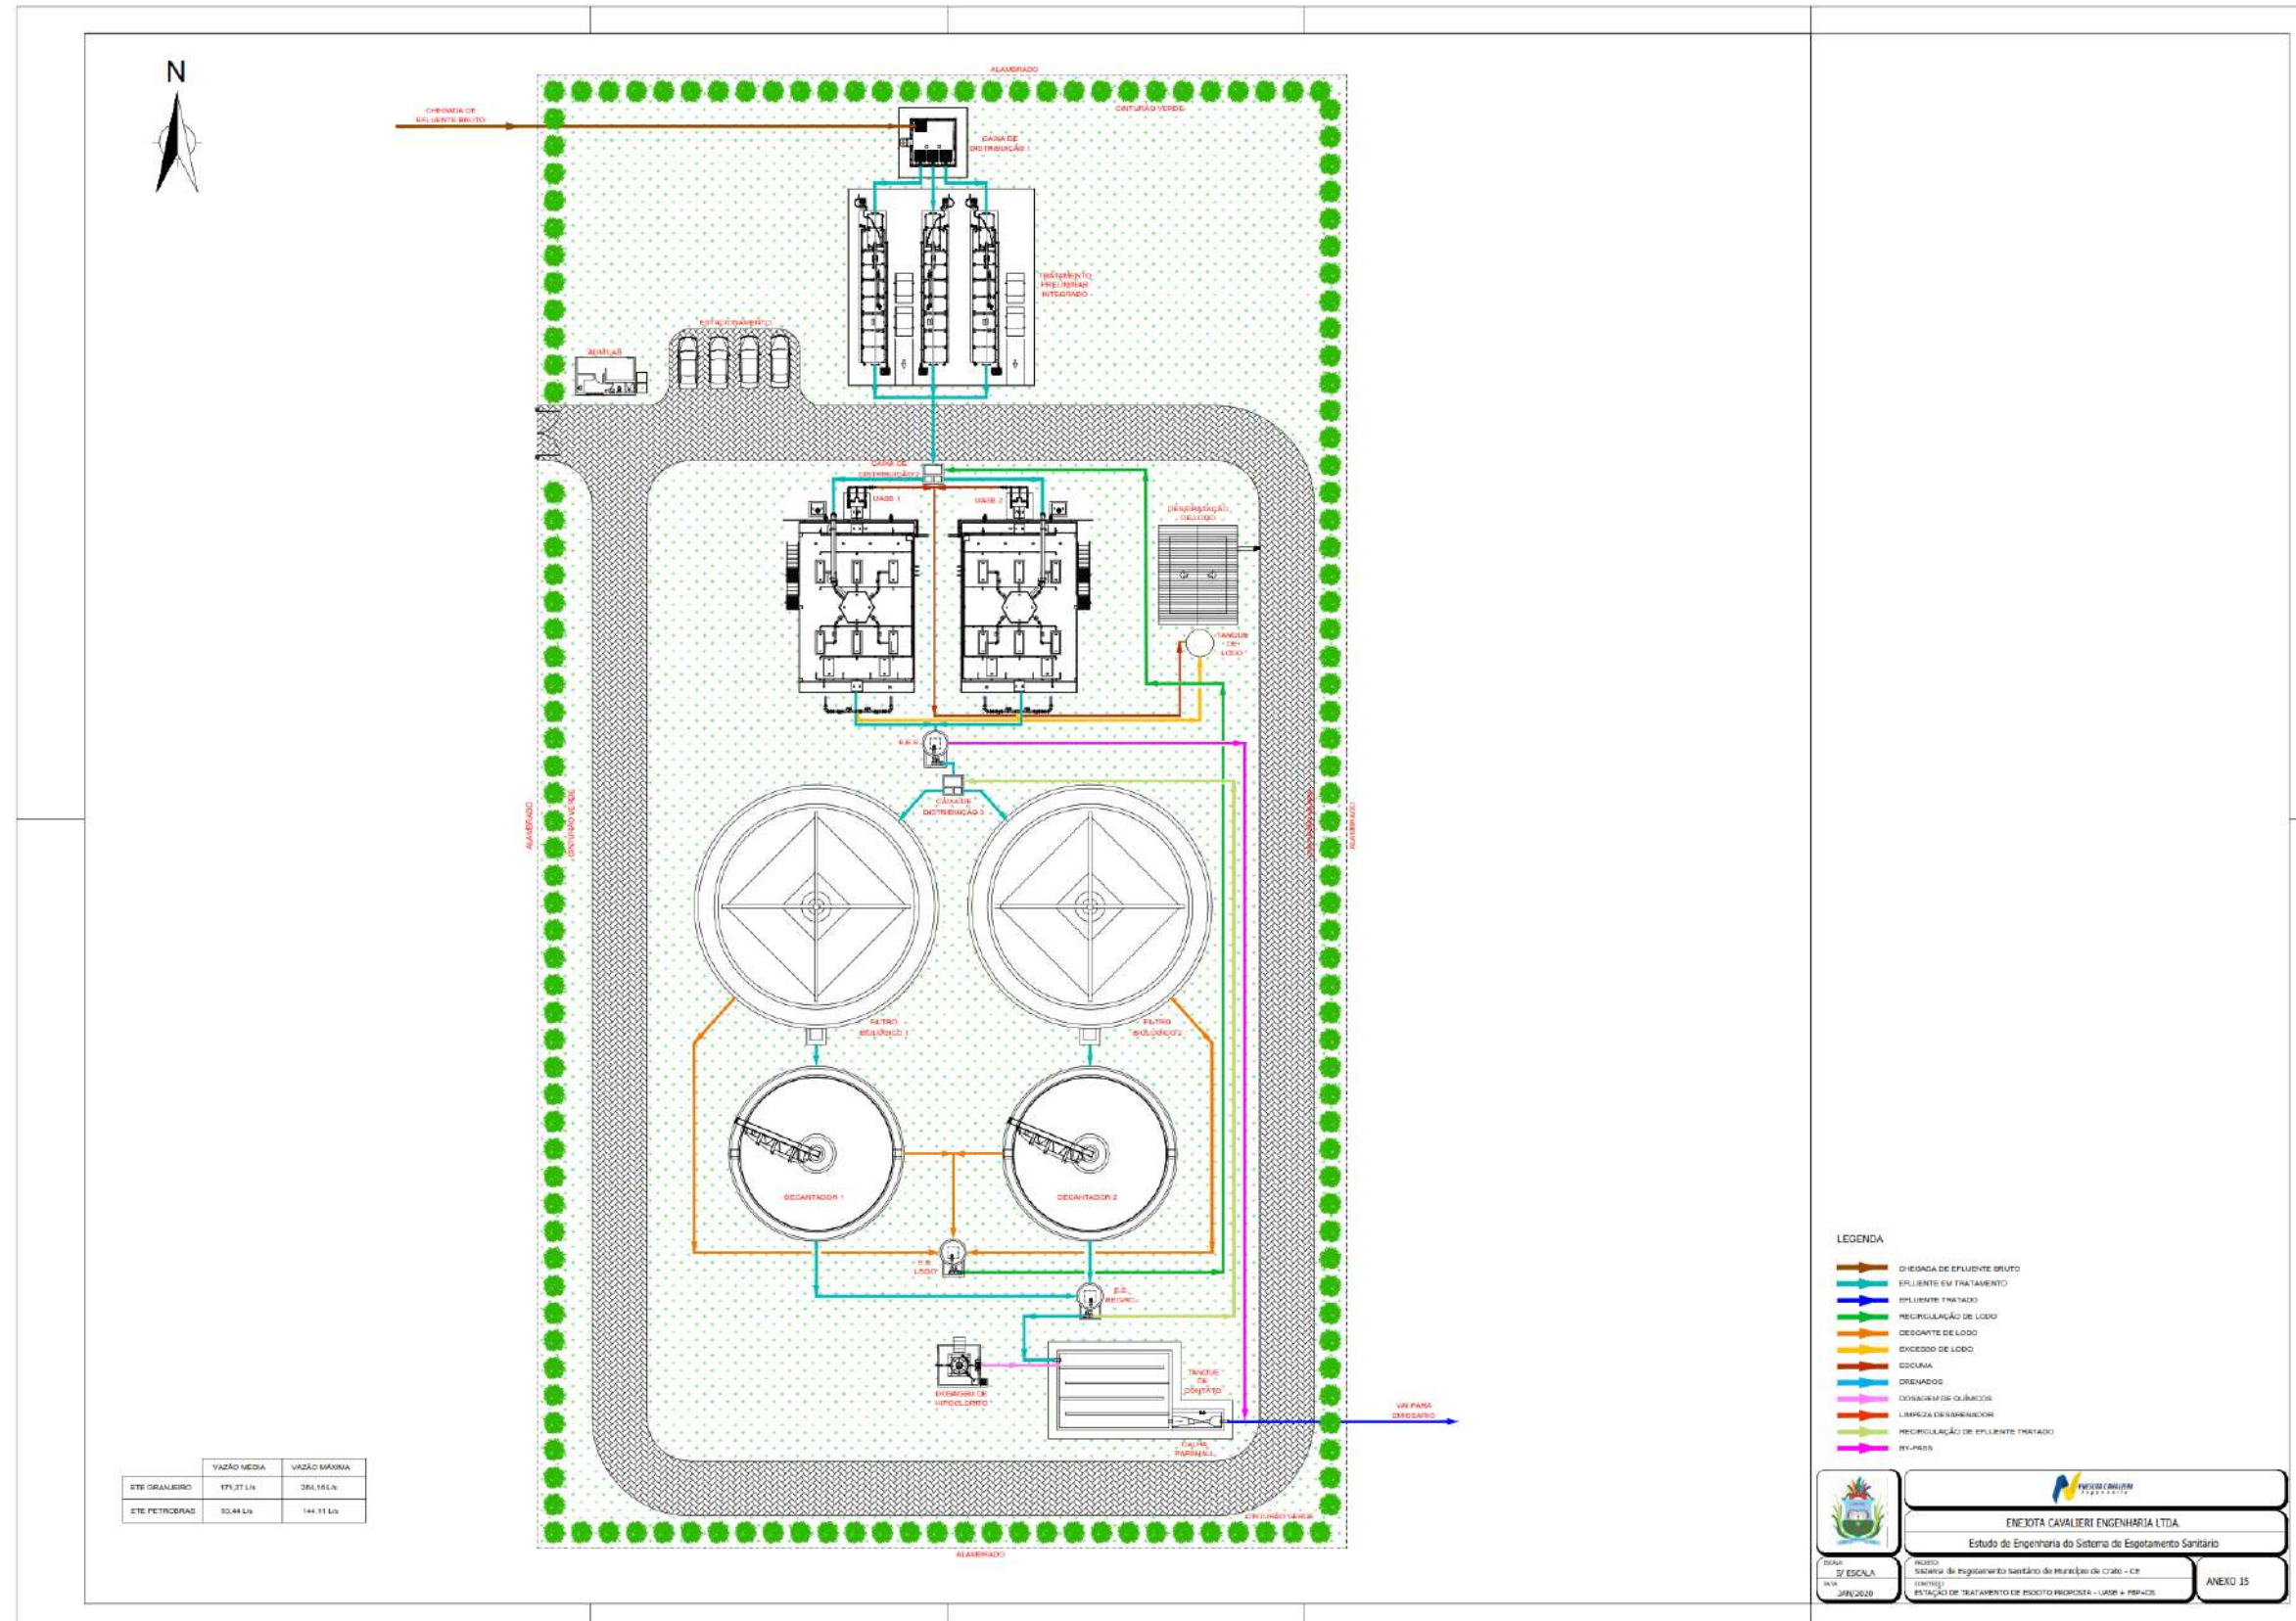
N

ALAMBRADO

CHEGADA DE EFLUENTE BRUTO

CINTURÃO VERDE

CAIXA DE DISTRIBUIÇÃO 1

TRATAMENTO PRELIMINAR INTEGRADO

ESTACIONAMENTO

ADMILAB

CAIXA DE DISTRIBUIÇÃO 2

UASB 1

UASB 2

DESIDRATAÇÃO DE LODO

TANQUE DE LODO

E.E.E.

CAIXA DE DISTRIBUIÇÃO 3

ALAMBRADO

CINTURÃO VERDE

CINTURÃO VERDE

ALAMBRADO

FILTRO BIOLÓGICO 1

FILTRO BIOLÓGICO 2

DECANTADOR 1

DECANTADOR 2

E.E. LODO

E.E. RECIRC.

DOSAGEM DE HIPOCLORITO

TANQUE DE CONTATO

CALHA PARSHALL

VAI PARA EMISSÁRIO

CINTURÃO VERDE

ALAMBRADO

| | VAZÃO MÉDIA | VAZÃO MÁXIMA |
|---|---|---|
| ETE GRANJEIRO | 171,37 L/s | 284,18 L/s |
| ETE PETROBRAS | 83,44 L/s | 144,11 L/s |

LEGENDA
CHEGADA DE EFLUENTE BRUTO
EFLUENTE EM TRATAMENTO
EFLUENTE TRATADO
RECIRCULAÇÃO DE LODO
DESCARTE DE LODO
EXCESSO DE LODO
ESCUMA
DRENADOS
DOSAGEM DE QUÍMICOS
LIMPEZA DESARENADOR
RECIRCULAÇÃO DE EFLUENTE TRATADO
BY-PASS

ENEJOTA CAVALIERI ENGENHARIA LTDA.
Estudo de Engenharia do Sistema de Esgotamento Sanitário

ESCALA
S/ ESCALA
DATA
JAN/2020
PROJETO
Sistema de Esgotamento Sanitário do Município de Crato - CE
CONTEÚDO
ESTAÇÃO DE TRATAMENTO DE ESGOTO PROPOSTA - UASB + FBP+DS
ANEXO 15